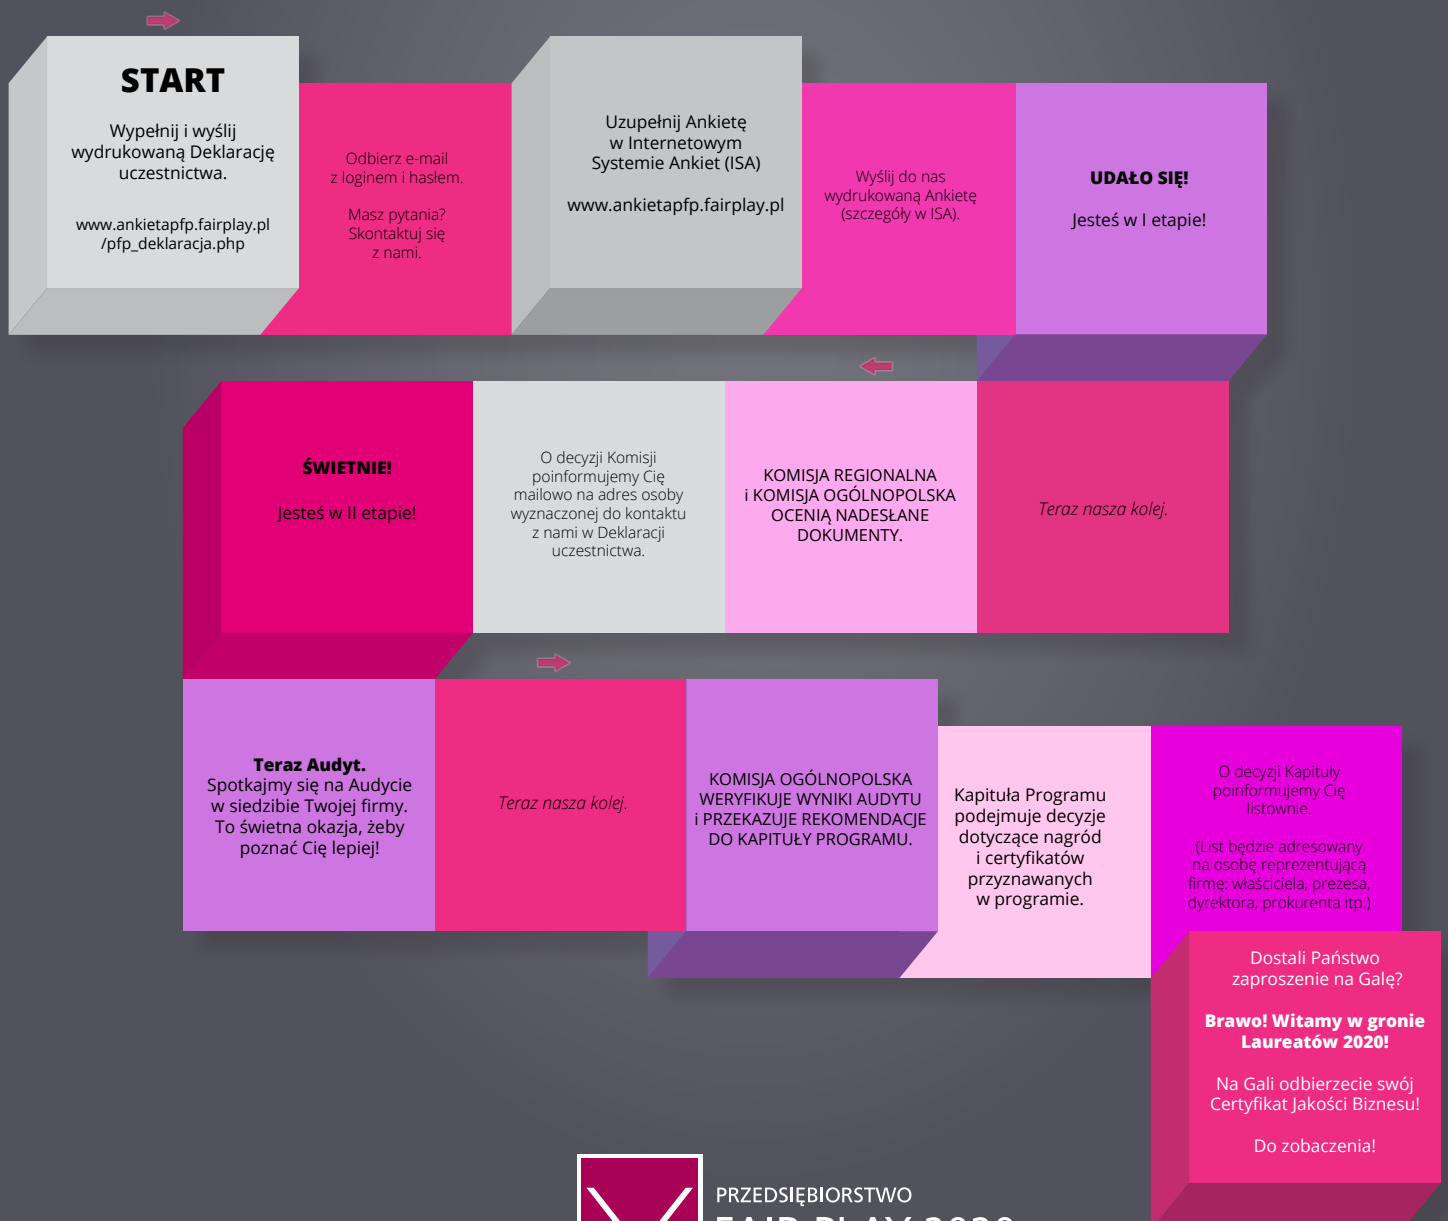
START

Wypełnij i wyślij wydrukowaną Deklarację uczestnictwa.

www.ankietapfp.fairplay.pl /pfp_deklaracja.php

Odbierz e-mail z loginem i hasłem.

Masz pytania? Skontaktuj się z nami.

Uzupełnij Ankietę w Internetowym Systemie Ankiet (ISA)

www.ankietapfp.fairplay.pl

Wyślij do nas wydrukowaną Ankietę (szczegóły w ISA).

UDAŁO SIĘ!

Jesteś w I etapie!

Teraz nasza kolej.

KOMISJA REGIONALNA i KOMISJA OGÓLNOPOLSKA OCENIĄ NADESŁANE DOKUMENTY.

O decyzji Komisji poinformujemy Cię mailowo na adres osoby wyznaczonej do kontaktu z nami w Deklaracji uczestnictwa.

ŚWIETNIE!

Jesteś w II etapie!

Teraz Audyt. Spotkajmy się na Audycie w siedzibie Twojej firmy. To świetna okazja, żeby poznać Cię lepiej!

Teraz nasza kolej.

KOMISJA OGÓLNOPOLSKA WERYFIKUJE WYNIKI AUDYTU i PRZEKAZUJE REKOMENDACJE DO KAPITUŁY PROGRAMU.

Kapituła Programu podejmuje decyzje dotyczące nagród i certyfikatów przyznawanych w programie.

O decyzji Kapituły poinformujemy Cię listownie.

(List będzie adresowany na osobę reprezentującą firmę: właściciela, prezesa, dyrektora, prokurenta itp.)

Dostali Państwo zaproszenie na Galę?

Brawo! Witamy w gronie Laureatów 2020!

Na Gali odbierzecie swój Certyfikat Jakości Biznesu!

Do zobaczenia!

PRZEDSIĘBIORSTWO
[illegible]